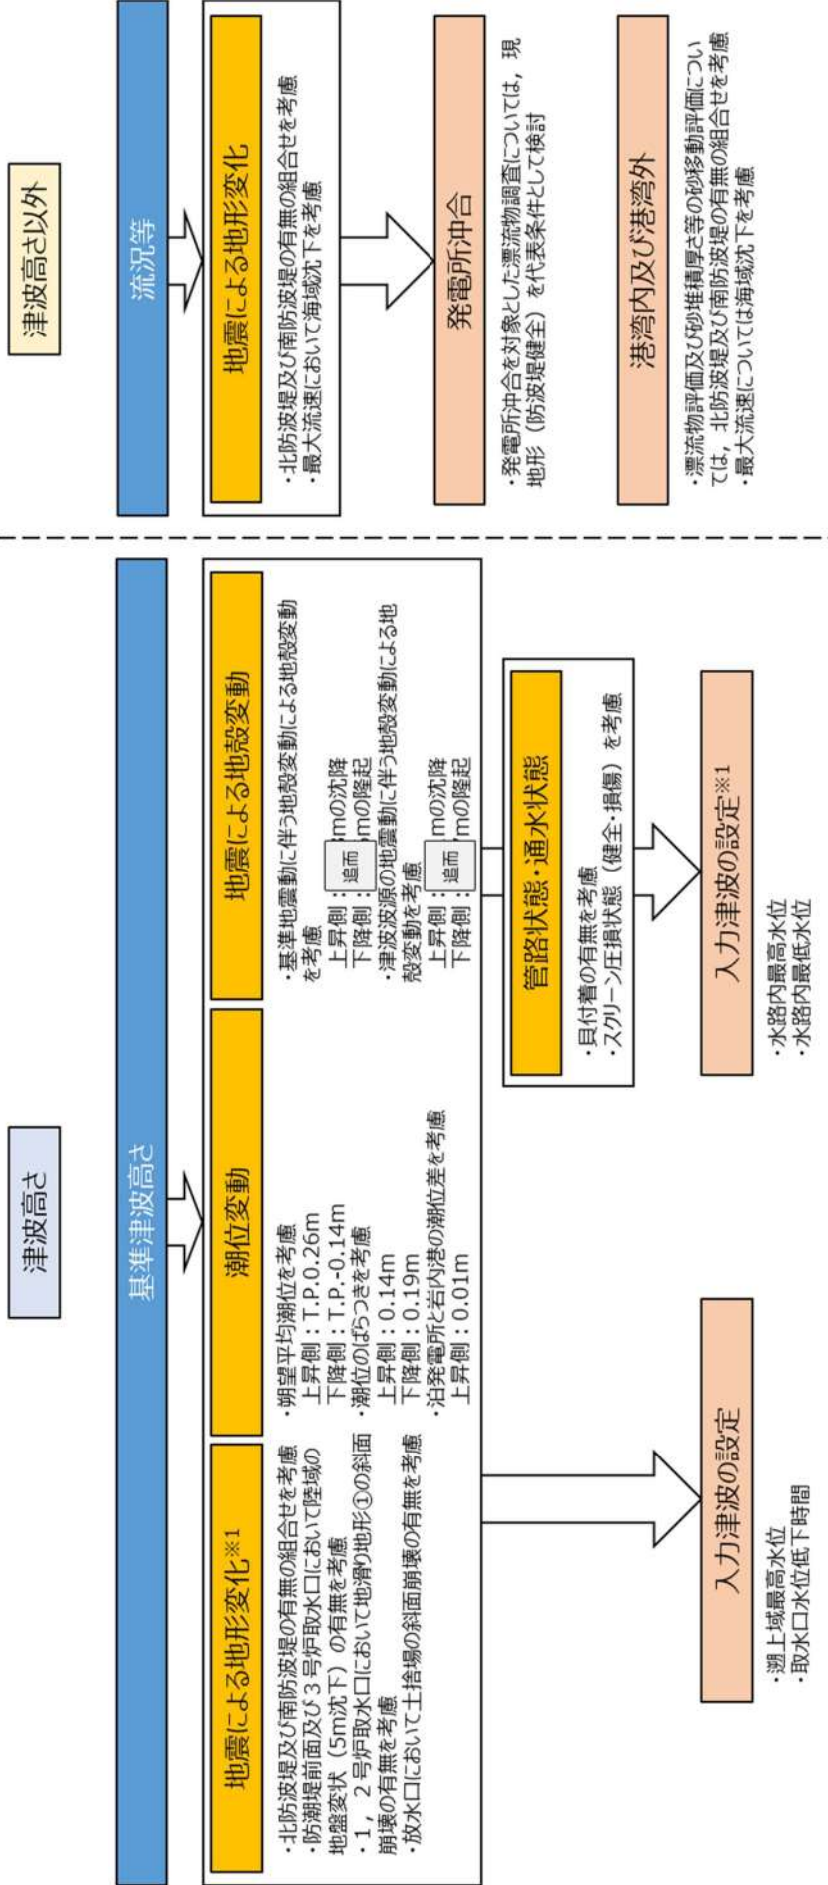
津波高さ以外

流況等

地震による地形変化

・北防波堤及び南防波堤の有無の組合せを考慮
・最大流速において海域沈下を考慮

発電所沖合

・発電所沖合を対象とした漂流物調査については，現地形（防波堤健全）を代表条件として検討

港湾内及び港湾外

・漂流物評価及び砂堆積量等の砂移動評価については，北防波堤及び南防波堤の有無の組合せを考慮
・最大流速については海域沈下を考慮

津波高さ

基準津波高さ

地震による地形変化※1

・北防波堤及び南防波堤の有無の組合せを考慮
・防潮堤前面及び３号炉取水口において陸域の地盤変状（5m沈下）の有無を考慮
・１，２号炉取水口において地滑り地形①の斜面崩壊の有無を考慮
・放水口において土捨場の斜面崩壊の有無を考慮

潮位変動

・朔望平均潮位を考慮
上昇側：T.P.0.26m
下降側：T.P.-0.14m
・潮位のばらつきを考慮
上昇側：0.14m
下降側：0.19m
・泊発電所と岩内港の潮位差を考慮
上昇側：0.01m

地震による地殻変動

・基準地震動に伴う地殻変動による地殻変動を考慮
上昇側：追而 mの沈降
下降側：追而 mの隆起
・津波波源の地震動に伴う地殻変動による地殻変動を考慮
上昇側：追而 mの沈降
下降側：追而 mの隆起

管路状態・通水状態

・貝付着の有無を考慮
・スクリーン圧損状態（健全・損傷）を考慮

入力津波の設定

・遡上域最高水位
・取水口水位低下時間

入力津波の設定※1

・水路内最高水位
・水路内最低水位